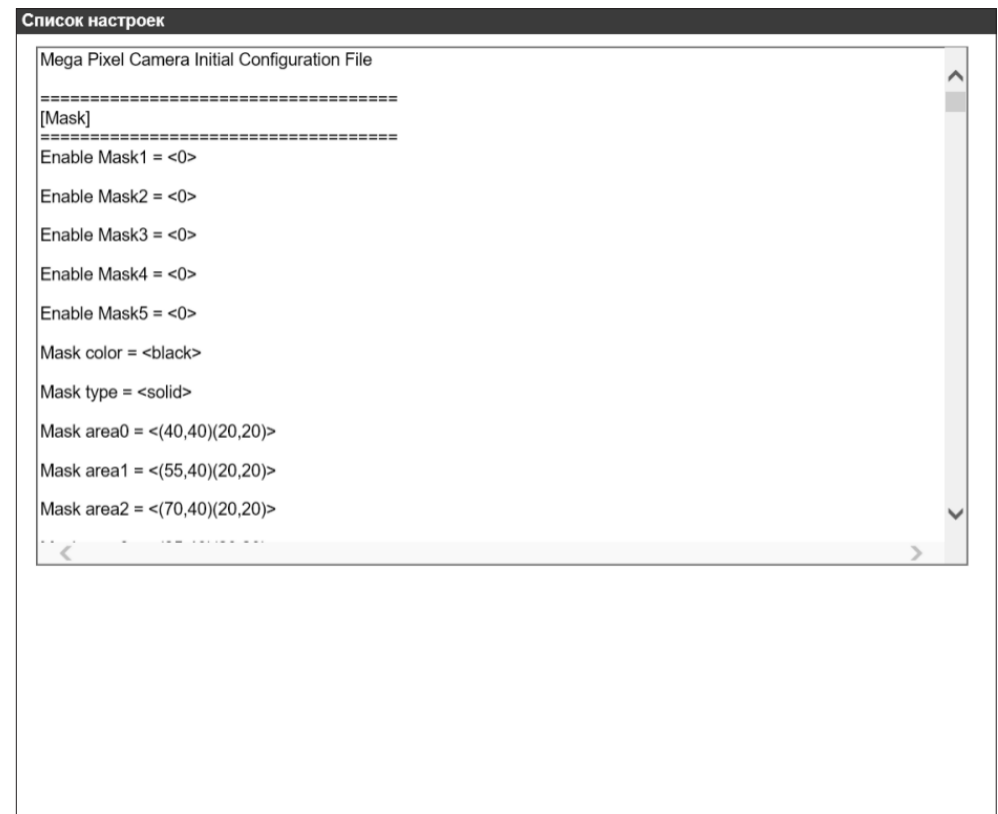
Список настроек

Mega Pixel Camera Initial Configuration File

====================================
[Mask]
====================================
Enable Mask1 = <0>

Enable Mask2 = <0>

Enable Mask3 = <0>

Enable Mask4 = <0>

Enable Mask5 = <0>

Mask color = <black>

Mask type = <solid>

Mask area0 = <(40,40)(20,20)>

Mask area1 = <(55,40)(20,20)>

Mask area2 = <(70,40)(20,20)>

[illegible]